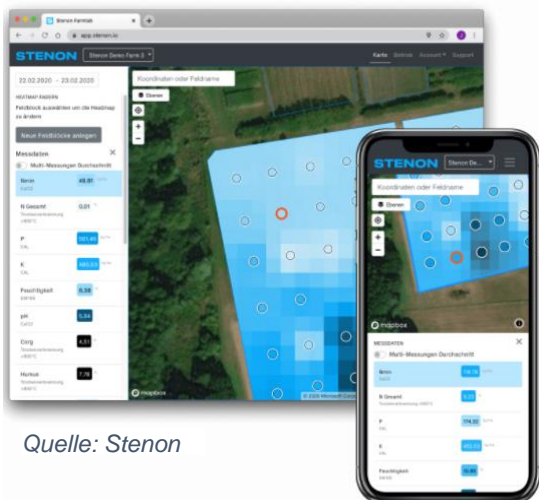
Stenon Farmlab
app.stenon.io
STENON
Stenon Demo Farm 3
Karte Betriebe Account Support
22.02.2020 - 23.02.2020
HEATMAP ÄNDERN
Feldblock auswählen um die Heatmap zu ändern
Neue Feldblöcke anlegen
Messdaten
Multi-Messungen Durchschnitt
Nmin
49.81
N Gesamt
0.01
P
K
Feuchtigkeit
6.58
pH
5.84
Corg
4.51
Humus
7.76
Koordinaten oder Feldname
Ebenen
mapbox
© 2020 Microsoft Corporation
STENON
Stenon De...
Koordinaten oder Feldname
Ebenen
mapbox
MESSDATEN
Multi-Messungen Durchschnitt
Nmin
N Gesamt
P
174.22
K
Feuchtigkeit
10.80
Quelle: Stenon